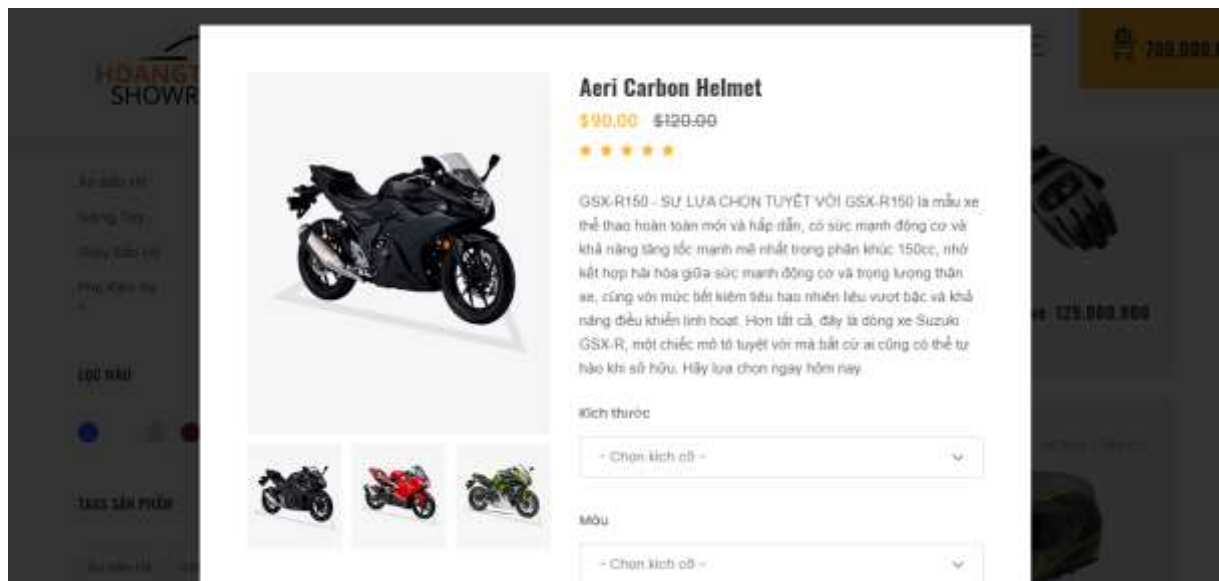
HOANG
SHOWR

700.000.

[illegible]
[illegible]
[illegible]
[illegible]

LỌC MÀU

TAGS SẢN PHẨM

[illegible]

125.000.000

Aeri Carbon Helmet

$90.00 $120.00

GSX-R150 - SỰ LỰA CHỌN TUYỆT VỜI GSX-R150 là mẫu xe thể thao hoàn toàn mới và hấp dẫn, có sức mạnh động cơ và khả năng tăng tốc mạnh mẽ nhất trong phân khúc 150cc, nhờ kết hợp hài hòa giữa sức mạnh động cơ và trọng lượng thân xe, cùng với mức tiết kiệm tiêu hao nhiên liệu vượt bậc và khả năng điều khiển linh hoạt. Hơn tất cả, đây là dòng xe Suzuki GSX-R, một chiếc mô tô tuyệt vời mà bất cứ ai cũng có thể tự hào khi sở hữu. Hãy lựa chọn ngay hôm nay

Kích thước

- Chọn kích cỡ -

Màu

- Chọn kích cỡ -